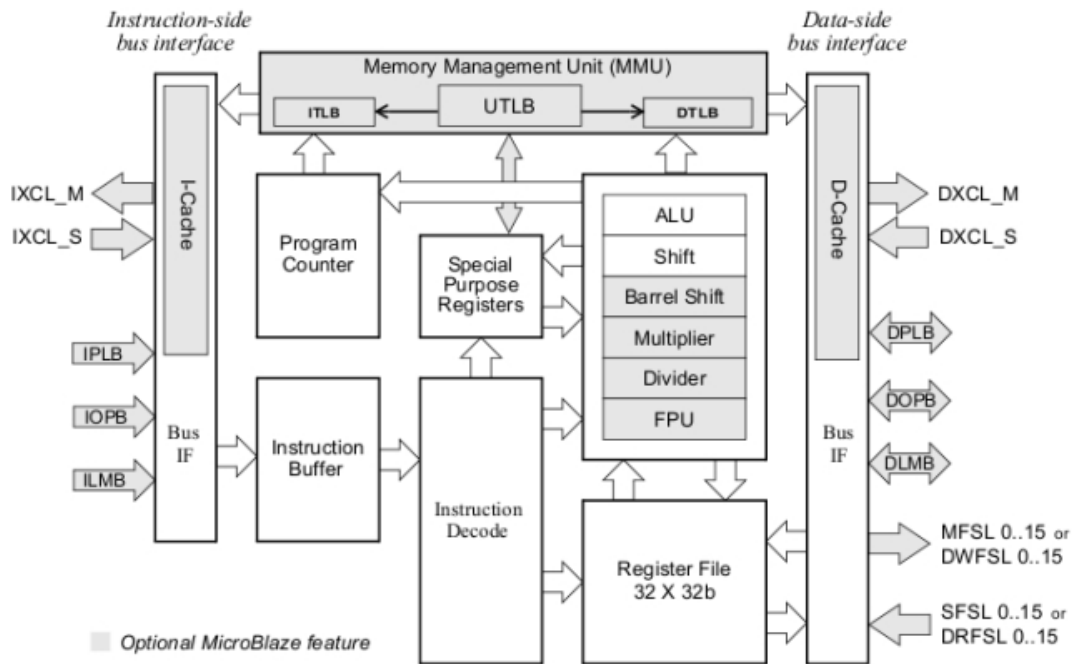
Instruction-side bus interface

Memory Management Unit (MMU)

ITLB

UTLB

DTLB

Data-side bus interface

IXCL_M

IXCL_S

I-Cache

Program Counter

Special Purpose Registers

ALU

Shift

Barrel Shift

Multiplier

Divider

FPU

D-Cache

DXCL_M

DXCL_S

IPLB

IOPB

ILMB

Bus IF

Instruction Buffer

Instruction Decode

Register File 32 X 32b

Bus IF

DPLB

DOPB

DLMB

MFSL 0..15 or DWFSL 0..15

SFSL 0..15 or DRFSL 0..15

Optional MicroBlaze feature